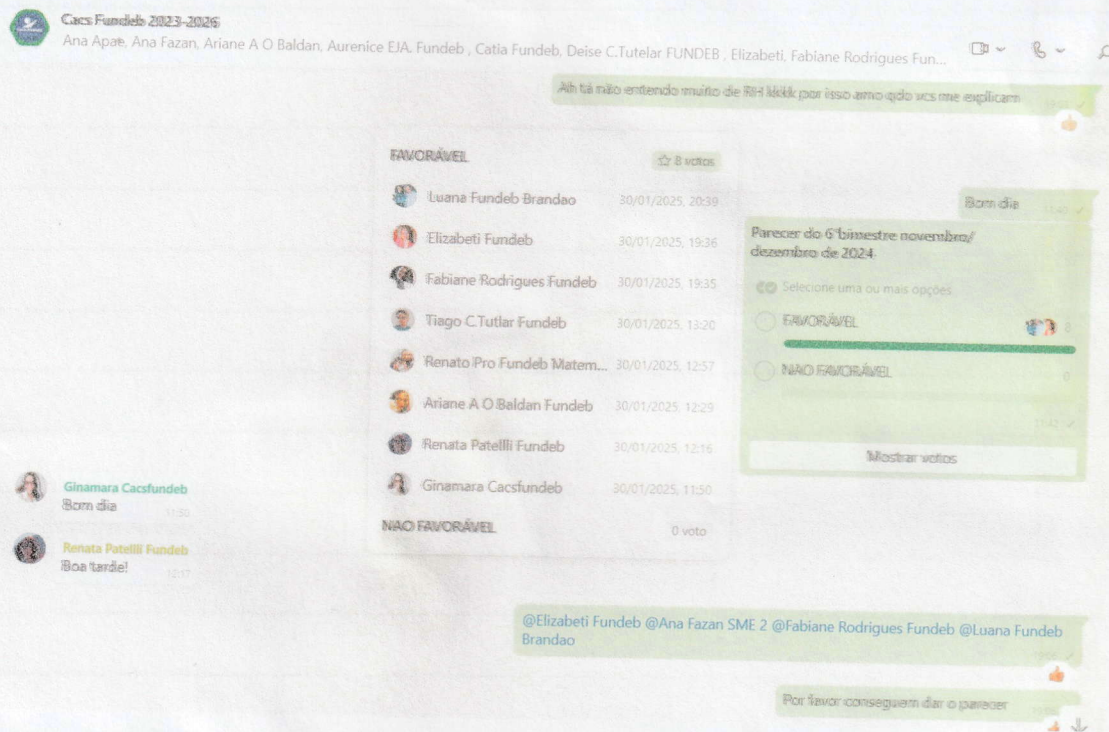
Cacs Fundeb 2023-2026
Ana Apae, Ana Fazan, Ariane A O Baldan, Aurenice EJA. Fundeb , Catia Fundeb, Deise C.Tutelar FUNDEB , Elizabeti, Fabiane Rodrigues Fun...

Ah tá não entendo muito de RH kkkk por isso amo qdo vcs me explicam

FAVORÁVEL ☆ 8 votos
Luana Fundeb Brandao 30/01/2025, 20:39
Elizabeti Fundeb 30/01/2025, 19:36
Fabiane Rodrigues Fundeb 30/01/2025, 19:35
Tiago C.Tutlar Fundeb 30/01/2025, 13:20
Renato Pro Fundeb Matem... 30/01/2025, 12:57
Ariane A O Baldan Fundeb 30/01/2025, 12:29
Renata Patelli Fundeb 30/01/2025, 12:16
Ginamara Cacsfundeb 30/01/2025, 11:50
NAO FAVORÁVEL 0 voto

Bom dia

Parecer do 6°bimestre novembro/ dezembro de 2024.
Selecione uma ou mais opções
FAVORÁVEL 8
NAO FAVORÁVEL 0
Mostrar votos

Ginamara Cacsfundeb
Bom dia 11:50

Renata Patelli Fundeb
Boa tarde! 12:17

@Elizabeti Fundeb @Ana Fazan SME 2 @Fabiane Rodrigues Fundeb @Luana Fundeb Brandao

Por favor conseguem dar o parecer